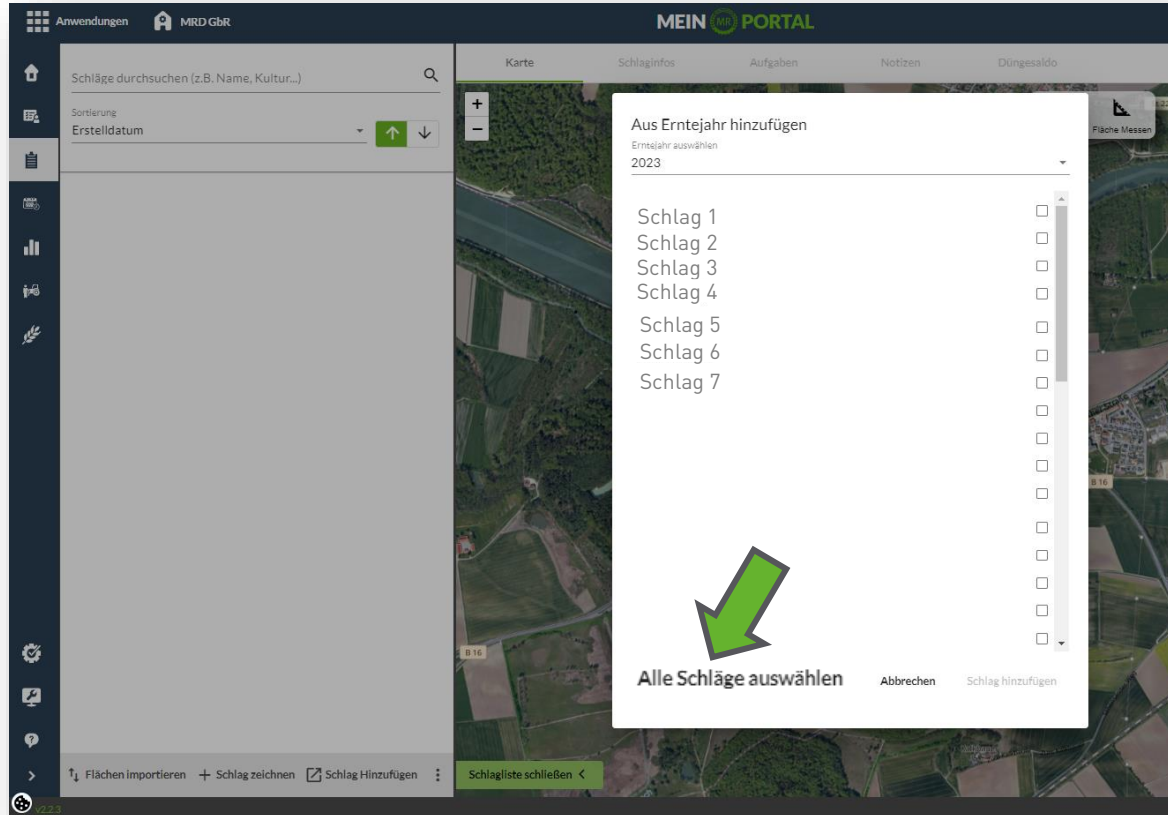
Anwendungen MRD GbR

MEIN MR PORTAL

Schläge durchsuchen (z.B. Name, Kultur...)

Sortierung
Erstelldatum

Karte Schlaginfos Aufgaben Notizen Düngesaldo

+
−

Fläche Messen

Aus Erntejahr hinzufügen
Erntejahr auswählen
2023

Schlag 1
Schlag 2
Schlag 3
Schlag 4
Schlag 5
Schlag 6
Schlag 7

Alle Schläge auswählen Abbrechen Schlag hinzufügen

B 16
B 16

Flächen importieren + Schlag zeichnen Schlag Hinzufügen

Schlagliste schließen

v2.2.3